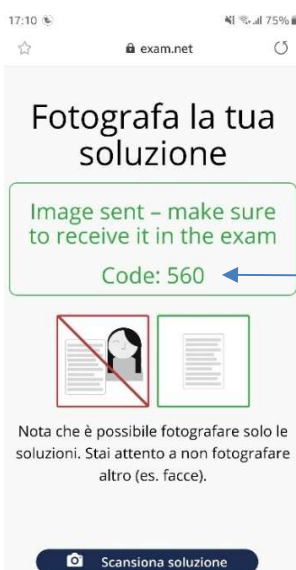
17:10 75%

exam.net

Fotografa la tua soluzione

Image sent – make sure to receive it in the exam

Code: 560

Nota che è possibile fotografare solo le soluzioni. Stai attento a non fotografare altro (es. facce).

Scansiona soluzione